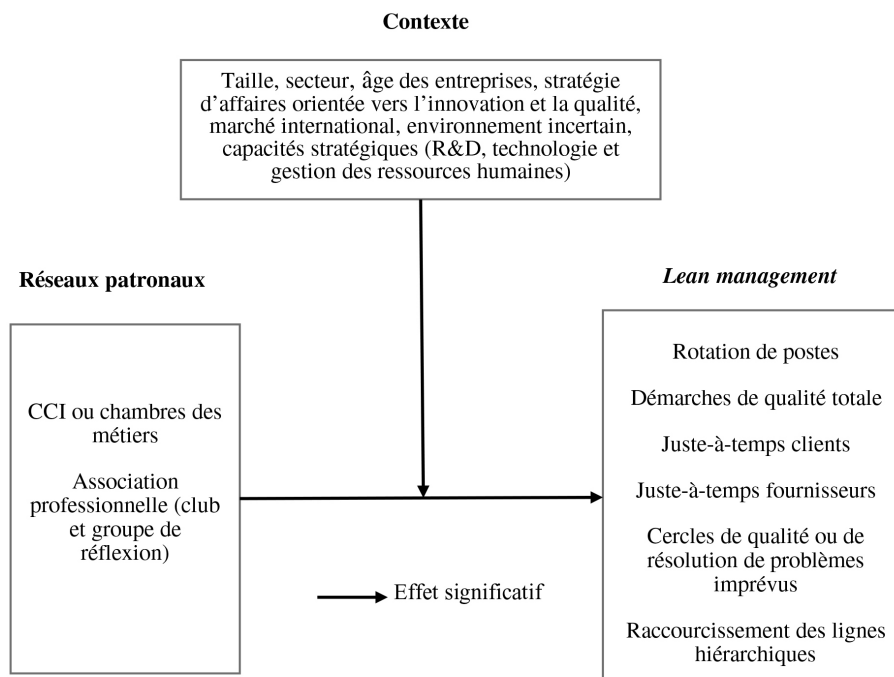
**Contexte**

Taille, secteur, âge des entreprises, stratégie d'affaires orientée vers l'innovation et la qualité, marché international, environnement incertain, capacités stratégiques (R&D, technologie et gestion des ressources humaines)

**Réseaux patronaux**

CCI ou chambres des métiers

Association professionnelle (club et groupe de réflexion)

***Lean management***

Rotation de postes

Démarches de qualité totale

Juste-à-temps clients

Juste-à-temps fournisseurs

Cercles de qualité ou de résolution de problèmes imprévus

Raccourcissement des lignes hiérarchiques

Effet significatif